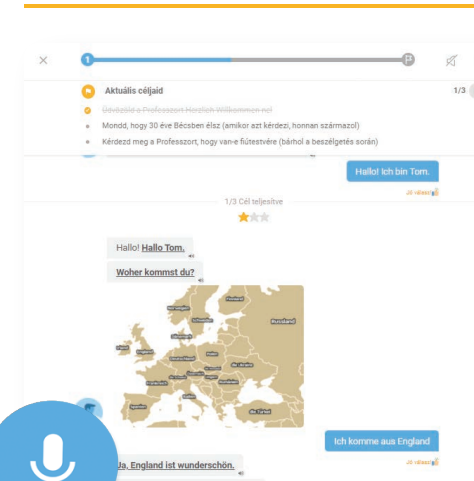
1

Aktuális céljaid

1/3

~~Üdvözöld a Professzort Herzlich Willkommen-nel~~

Mondd, hogy 30 éve Bécsben élsz (amikor azt kérdezi, honnan származol)

Kérdezd meg a Professzort, hogy van-e fiútestvére (bárhol a beszélgetés során)

Hallo! Ich bin Tom.

Jó válasz

1/3 Cél teljesítve

Hallo! Hallo Tom.

Woher kommst du?

Ich komme aus England

Jó válasz

Ja, England ist wunderschön.